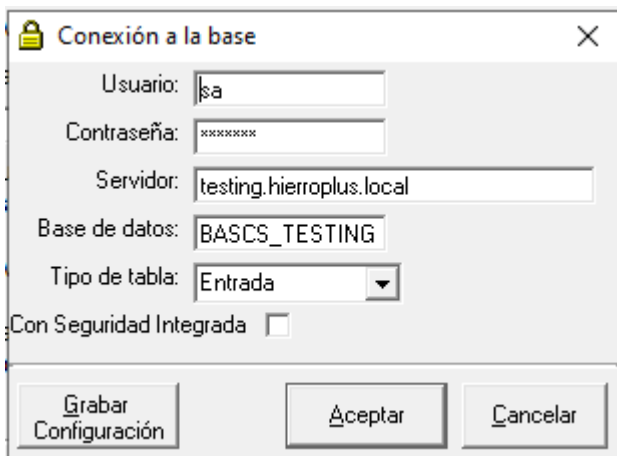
Conexión a la base

Usuario: sa

Contraseña: *******

Servidor: testing.hierroplus.local

Base de datos: BASCS_TESTING

Tipo de tabla: Entrada

Con Seguridad Integrada

Grabar Configuración

Aceptar

Cancelar